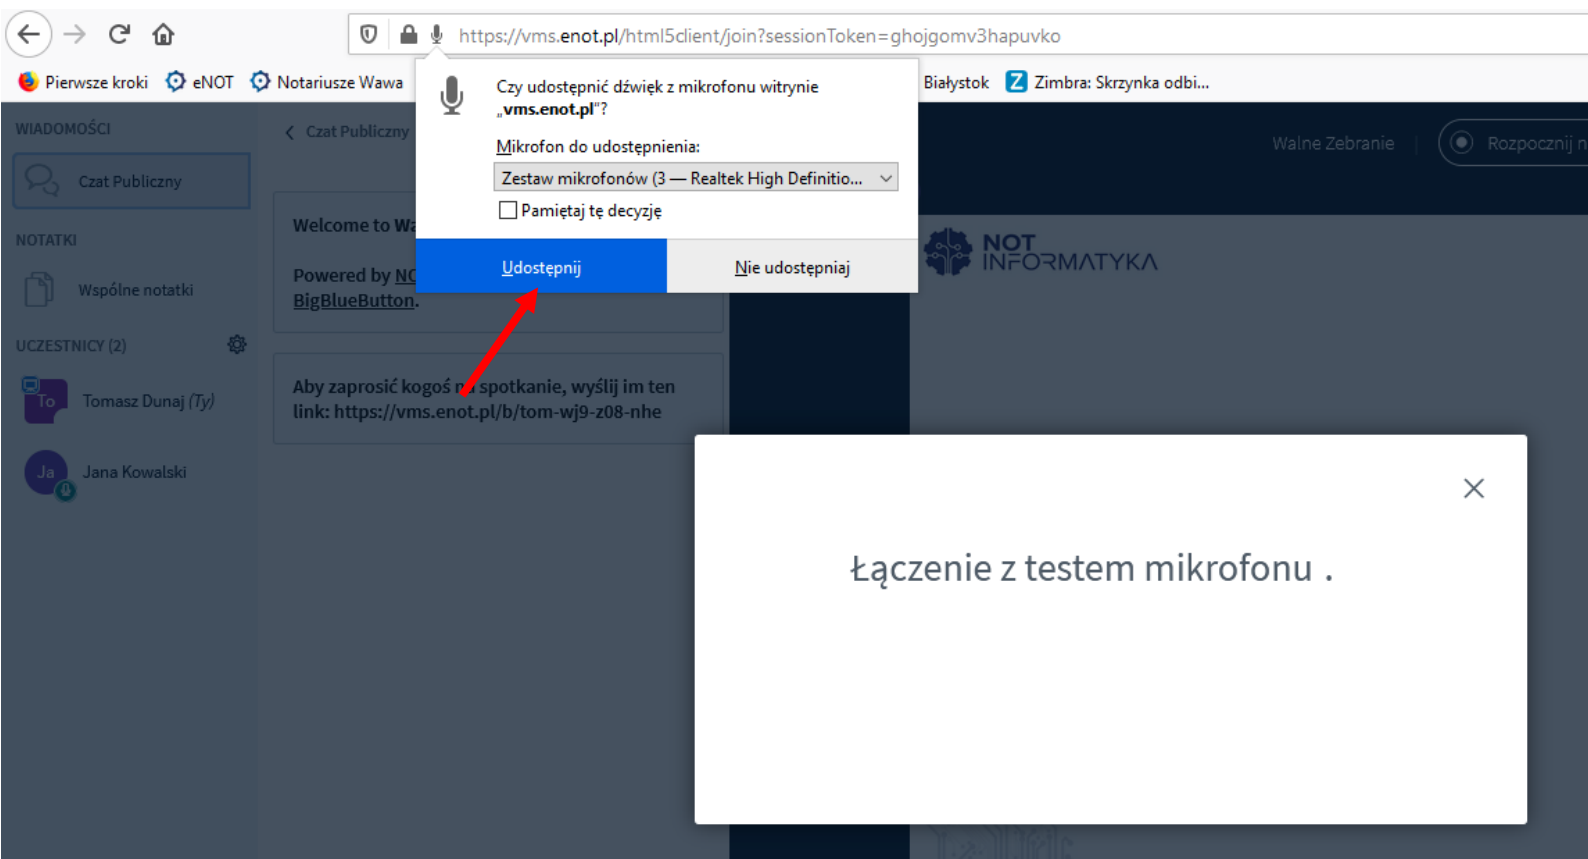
https://vms.enot.pl/html5client/join?sessionToken=ghojgomv3hapuvko

Pierwsze kroki eNOT Notariusze Wawa Białystok Zimbra: Skrzynka odbi...

Czy udostępnić dźwięk z mikrofonu witrynie „vms.enot.pl"?

Mikrofon do udostępnienia:

Zestaw mikrofonów (3 — Realtek High Definitio...

Pamiętaj tę decyzję

Udostępnij

Nie udostępniaj

WIADOMOŚCI

Czat Publiczny

NOTATKI

Wspólne notatki

UCZESTNICY (2)

To Tomasz Dunaj (Ty)

Ja Jana Kowalski

Czat Publiczny

Welcome to Wa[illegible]

Powered by NO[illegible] BigBlueButton.

Aby zaprosić kogoś n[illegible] spotkanie, wyślij im ten link: https://vms.enot.pl/b/tom-wj9-z08-nhe

Walne Zebranie

Rozpocznij n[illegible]

NOT INFORMATYKA

Łączenie z testem mikrofonu .